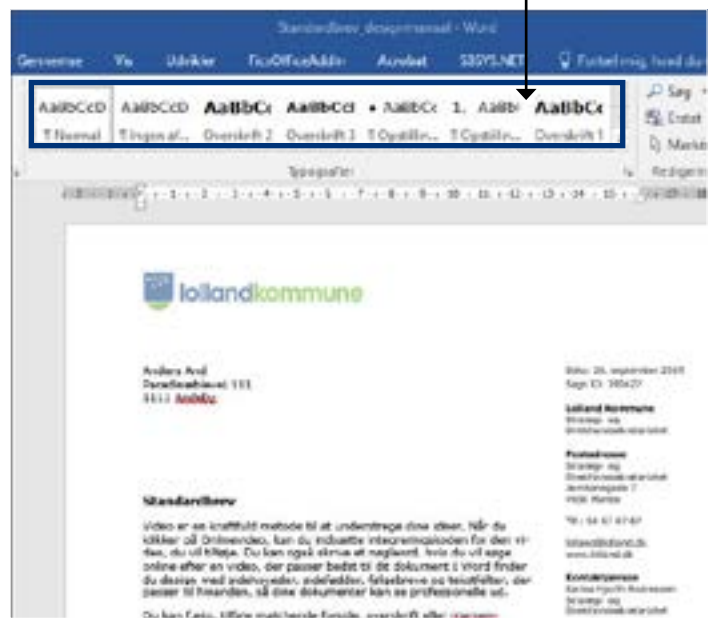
Standardbrev_dcxgmmanuel - Word

Gennemse Vis Udvikler FicoOfficeAddin Acrobat SBSYS.NET Fortæl mig, hvad du

AaBbCcD ¶ Normal
AaBbCcD ¶ Ingen af...
AaBbCc Overskrift 2
AaBbCcI Overskrift 3
• AaBbCc ¶ Opstillin...
1. AaBb ¶ Opstillin...
AaBbCc Overskrift 1

Typografier

Søg
Erstat
Marker
Redigering

lollandkommune

Anders And
Paradisæblevej 111
1111 Andeby

Dato: 26. september 2016
Sags ID: 385427

Lolland Kommune
Strategi- og Direktionssekretariatet

Postadresse
Strategi- og Direktionssekretariatet
Jernbanegade 7
4930 Maribo

Tlf.: 54 67 67 67

lolland@lolland.dk
www.lolland.dk

Kontaktperson
Karina Hjorth Rasmussen
Strategi- og Direktionssekretariatet

Standardbrev

Video er en kraftfuld metode til at understrege dine ideer. Når du klikker på Onlinevideo, kan du indsætte integreringskoden for den video, du vil tilføje. Du kan også skrive et nøgleord, hvis du vil søge online efter en video, der passer bedst til dit dokument. I Word finder du design med indeholvsider, sidefødder, forsidebreve og tekstfelter, der passer til hinanden, så dine dokumenter kan se professionelle ud.

Du kan f.eks. tilføje matchende forside, overskrift eller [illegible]